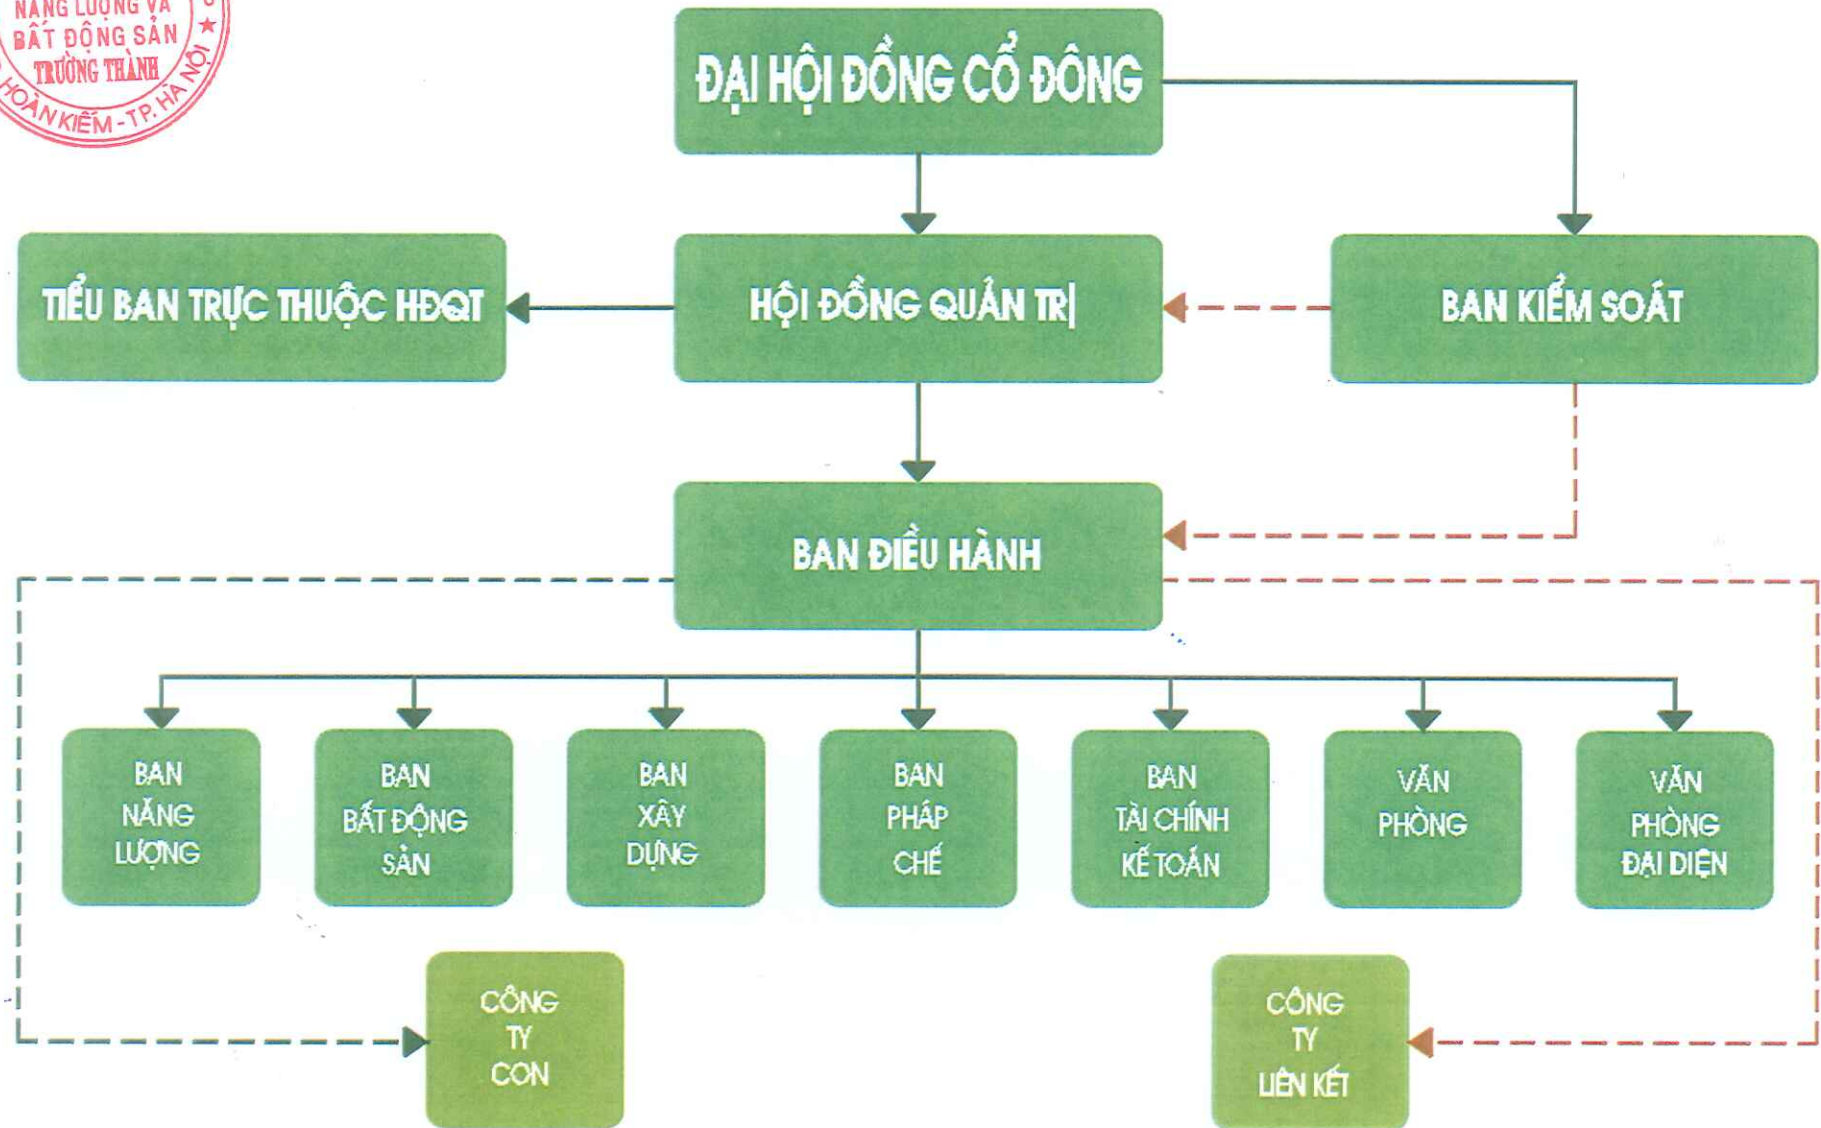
NĂNG LƯỢNG VÀ BẤT ĐỘNG SẢN TRƯỜNG THÀNH
HOÀN KIẾM - TP. HÀ NỘI

ĐẠI HỘI ĐỒNG CỔ ĐÔNG

TIỂU BAN TRỰC THUỘC HĐQT

HỘI ĐỒNG QUẢN TRỊ

BAN KIỂM SOÁT

BAN ĐIỀU HÀNH

BAN NĂNG LƯỢNG

BAN BẤT ĐỘNG SẢN

BAN XÂY DỰNG

BAN PHÁP CHẾ

BAN TÀI CHÍNH KẾ TOÁN

VĂN PHÒNG

VĂN PHÒNG ĐẠI DIỆN

CÔNG TY CON

CÔNG TY LIÊN KẾT